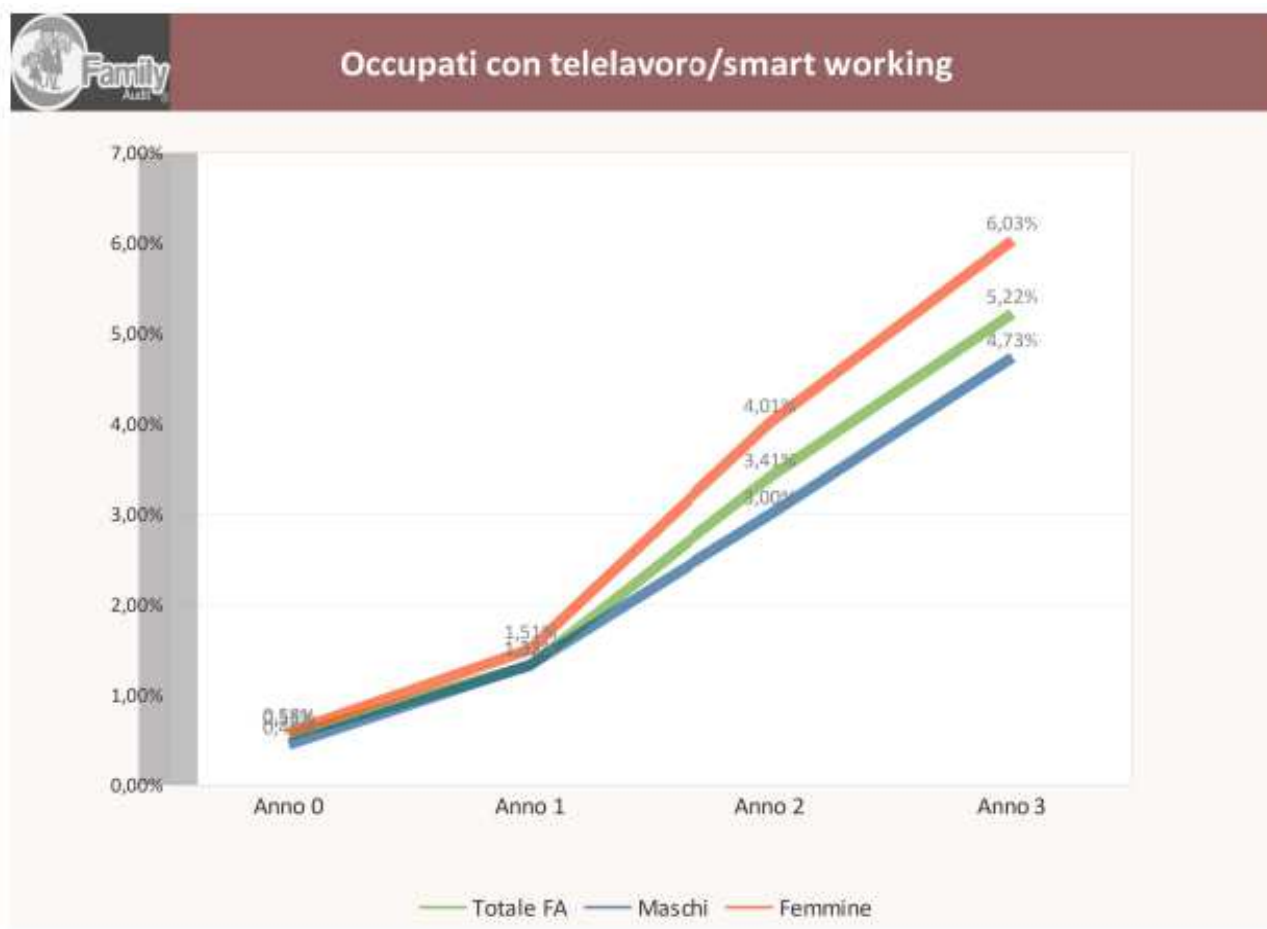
Family Audit

Occupati con telelavoro/smart working

7,00%
6,00%
5,00%
4,00%
3,00%
2,00%
1,00%
0,00%

0,58%
0,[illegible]
1,51%
1,3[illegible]
4,01%
3,41%
3,00%
6,03%
5,22%
4,73%

Anno 0
Anno 1
Anno 2
Anno 3

Totale FA
Maschi
Femmine